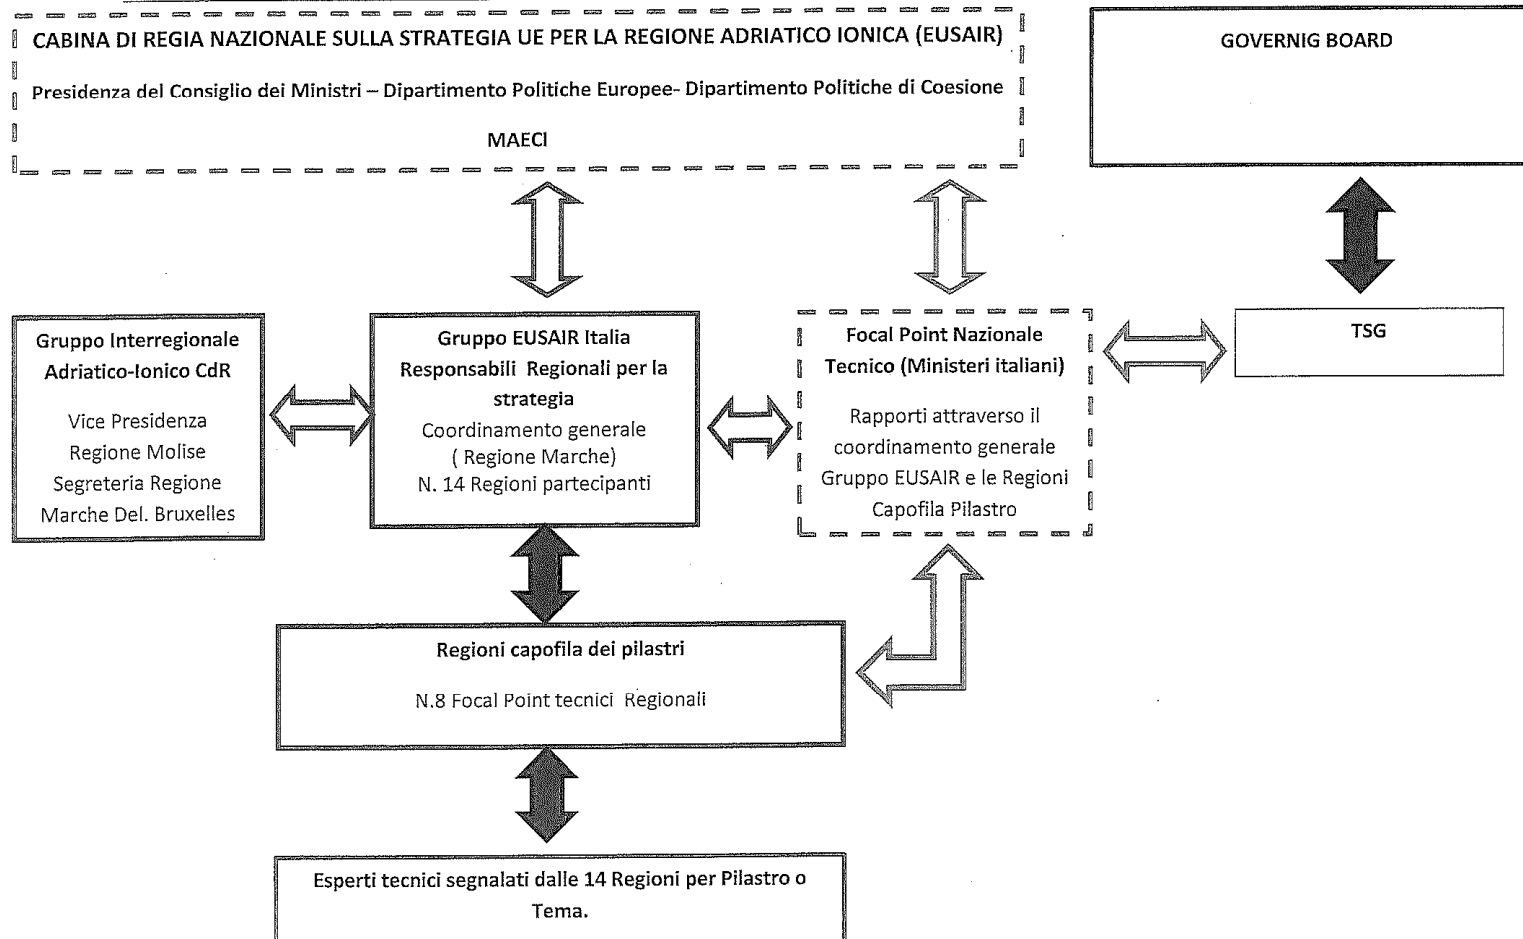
CABINA DI REGIA NAZIONALE SULLA STRATEGIA UE PER LA REGIONE ADRIATICO IONICA (EUSAIR)

Presidenza del Consiglio dei Ministri – Dipartimento Politiche Europee- Dipartimento Politiche di Coesione

MAECI

GOVERNIG BOARD

Gruppo Interregionale Adriatico-Ionico CdR

Vice Presidenza Regione Molise Segreteria Regione Marche Del. Bruxelles

Gruppo EUSAIR Italia Responsabili Regionali per la strategia

Coordinamento generale ( Regione Marche) N. 14 Regioni partecipanti

Focal Point Nazionale Tecnico (Ministeri italiani)

Rapporti attraverso il coordinamento generale Gruppo EUSAIR e le Regioni Capofila Pilastro

TSG

Regioni capofila dei pilastri

N.8 Focal Point tecnici Regionali

Esperti tecnici segnalati dalle 14 Regioni per Pilastro o Tema.